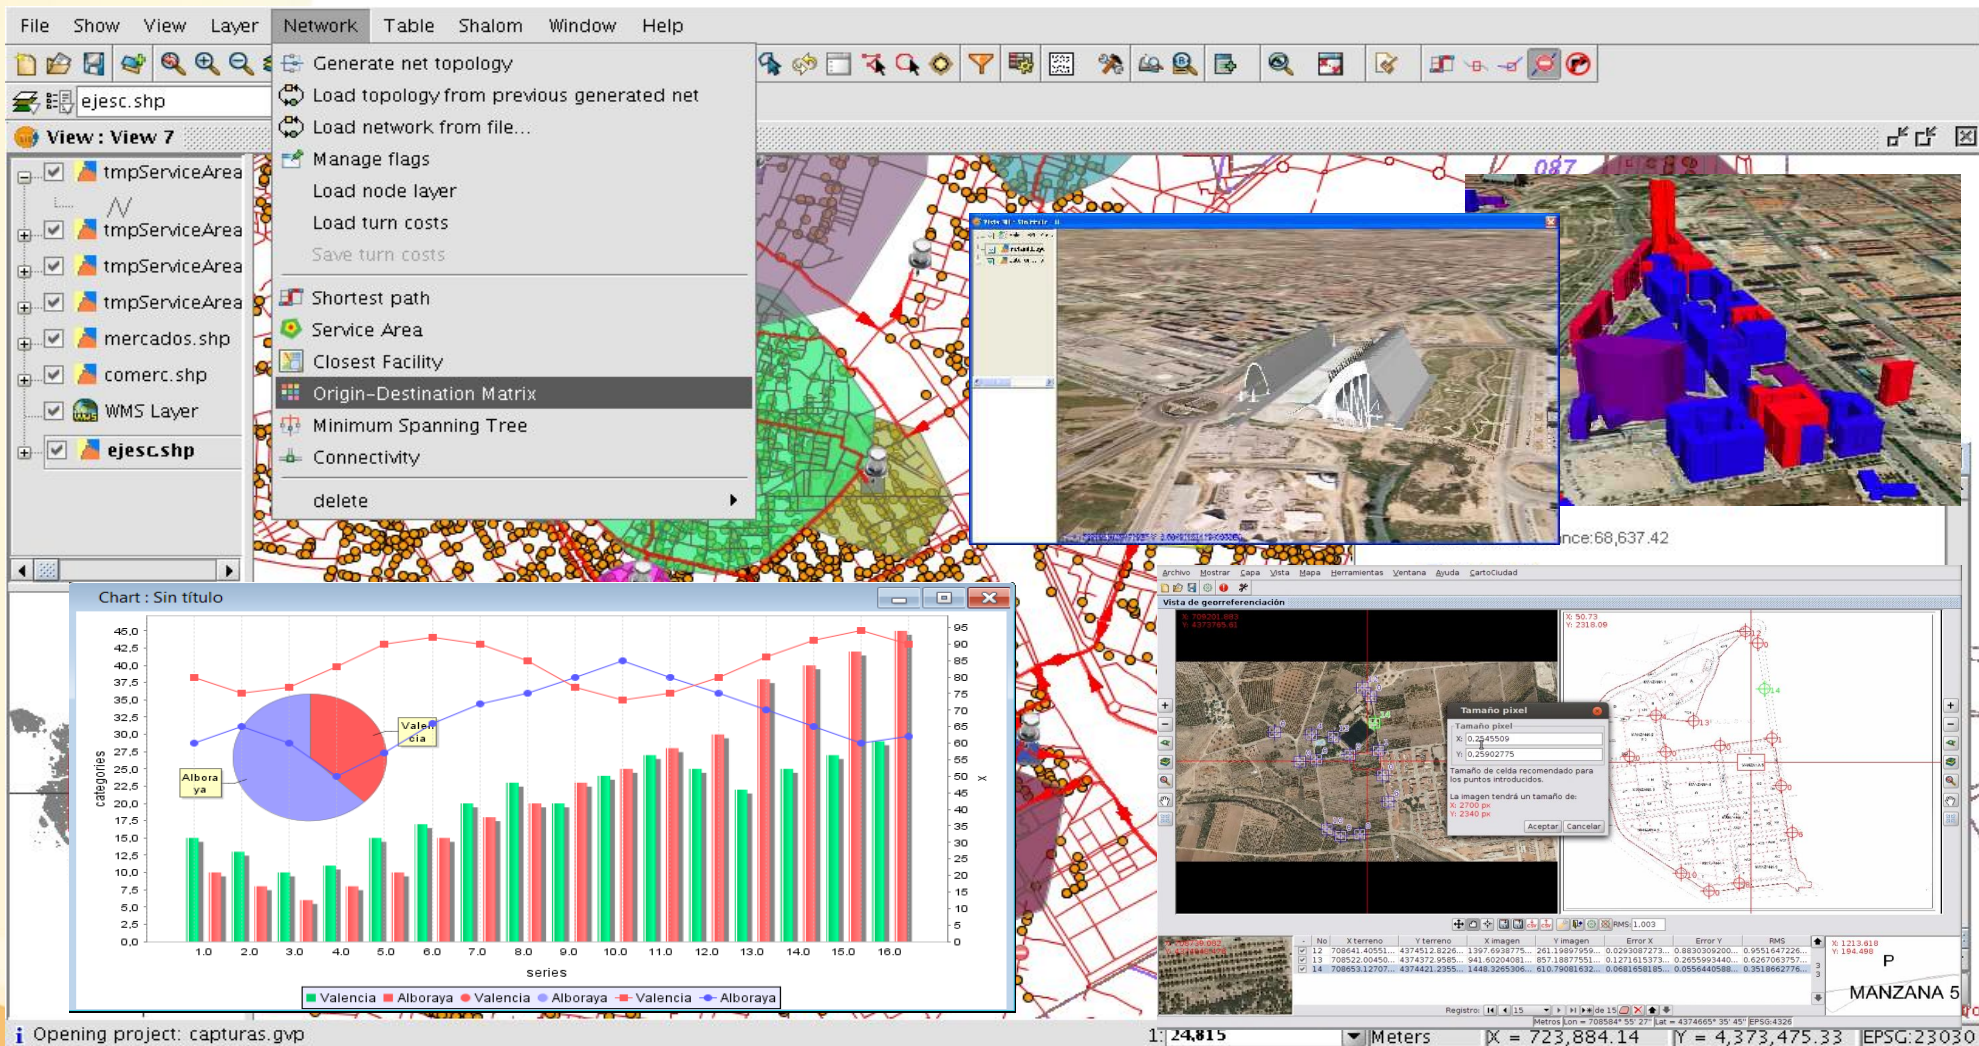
File Show View Layer Network Table Shalom Window Help

ejesc.shp

View : View 7

tmpServiceArea
tmpServiceArea
tmpServiceArea
tmpServiceArea
mercados.shp
comerc.shp
WMS Layer
ejesc.shp

Generate net topology
Load topology from previous generated net
Load network from file...
Manage flags
Load node layer
Load turn costs
Save turn costs
Shortest path
Service Area
Closest Facility
Origin-Destination Matrix
Minimum Spanning Tree
Connectivity
delete

087

nce:68,637.42

Chart : Sin título

| 45.0 | 42.5 | 40.0 | 37.5 | 35.0 | 32.5 | 30.0 | 27.5 | 25.0 | 22.5 | 20.0 | 17.5 | 15.0 | 12.5 | 10.0 | 7.5 | 5.0 | 2.5 | 0.0 |

categories

Valencia
Alboraya

95 90 85 80 75 70 65 60 55 50 45 40 35 30 25 20 15 10 5 0

x

1.0 2.0 3.0 4.0 5.0 6.0 7.0 8.0 9.0 10.0 11.0 12.0 13.0 14.0 15.0 16.0

series

Valencia Alboraya Valencia Alboraya Valencia Alboraya

Archivo Mostrar Capa Vista Mapa Herramientas Ventana Ayuda CartoCiudad

Vista de georreferenciación

Tamaño pixel
Tamaño pixel
X: 0.2545509
Y: 0.25902775
Tamaño de celda recomendado para los puntos introducidos.
La imagen tendrá un tamaño de:
X: 2700 px
Y: 2340 px
Aceptar Cancelar

No X terreno Y terreno X imagen Y imagen Error X Error Y RMS

P
MANZANA 5

Opening project: capturas.gvp

1: 24,815 Meters X = 723,884.14 Y = 4,373,475.33 EPSG:23030